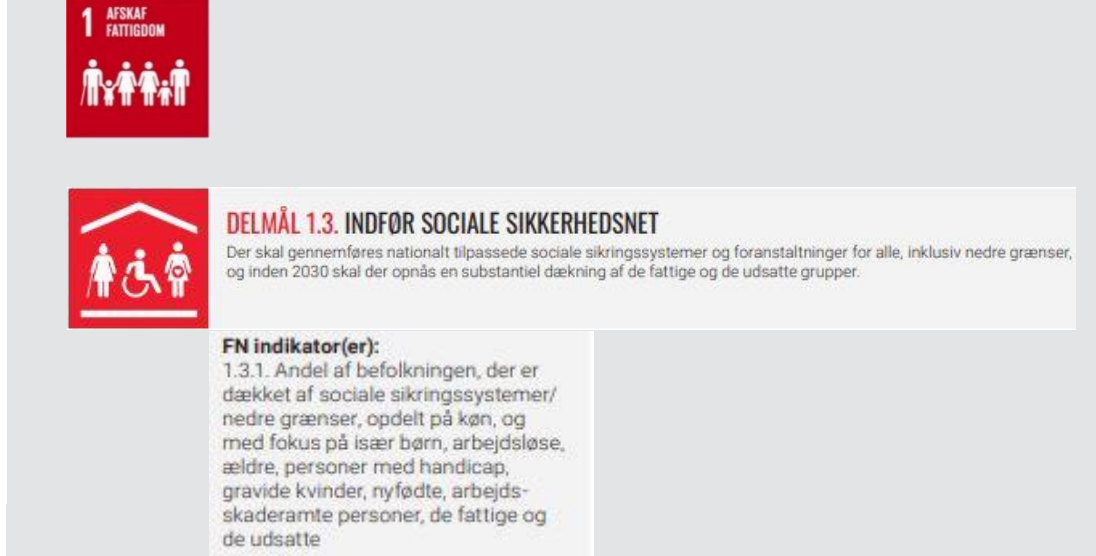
1 AFSKAF FATTIGDOM

DELMÅL 1.3. INDFØR SOCIALE SIKKERHEDSNET
Der skal gennemføres nationalt tilpassede sociale sikringssystemer og foranstaltninger for alle, inklusiv nedre grænser, og inden 2030 skal der opnås en substantiel dækning af de fattige og de udsatte grupper.

FN indikator(er):
1.3.1. Andel af befolkningen, der er dækket af sociale sikringssystemer/ nedre grænser, opdelt på køn, og med fokus på især børn, arbejdsløse, ældre, personer med handicap, gravide kvinder, nyfødte, arbejdsskaderamte personer, de fattige og de udsatte